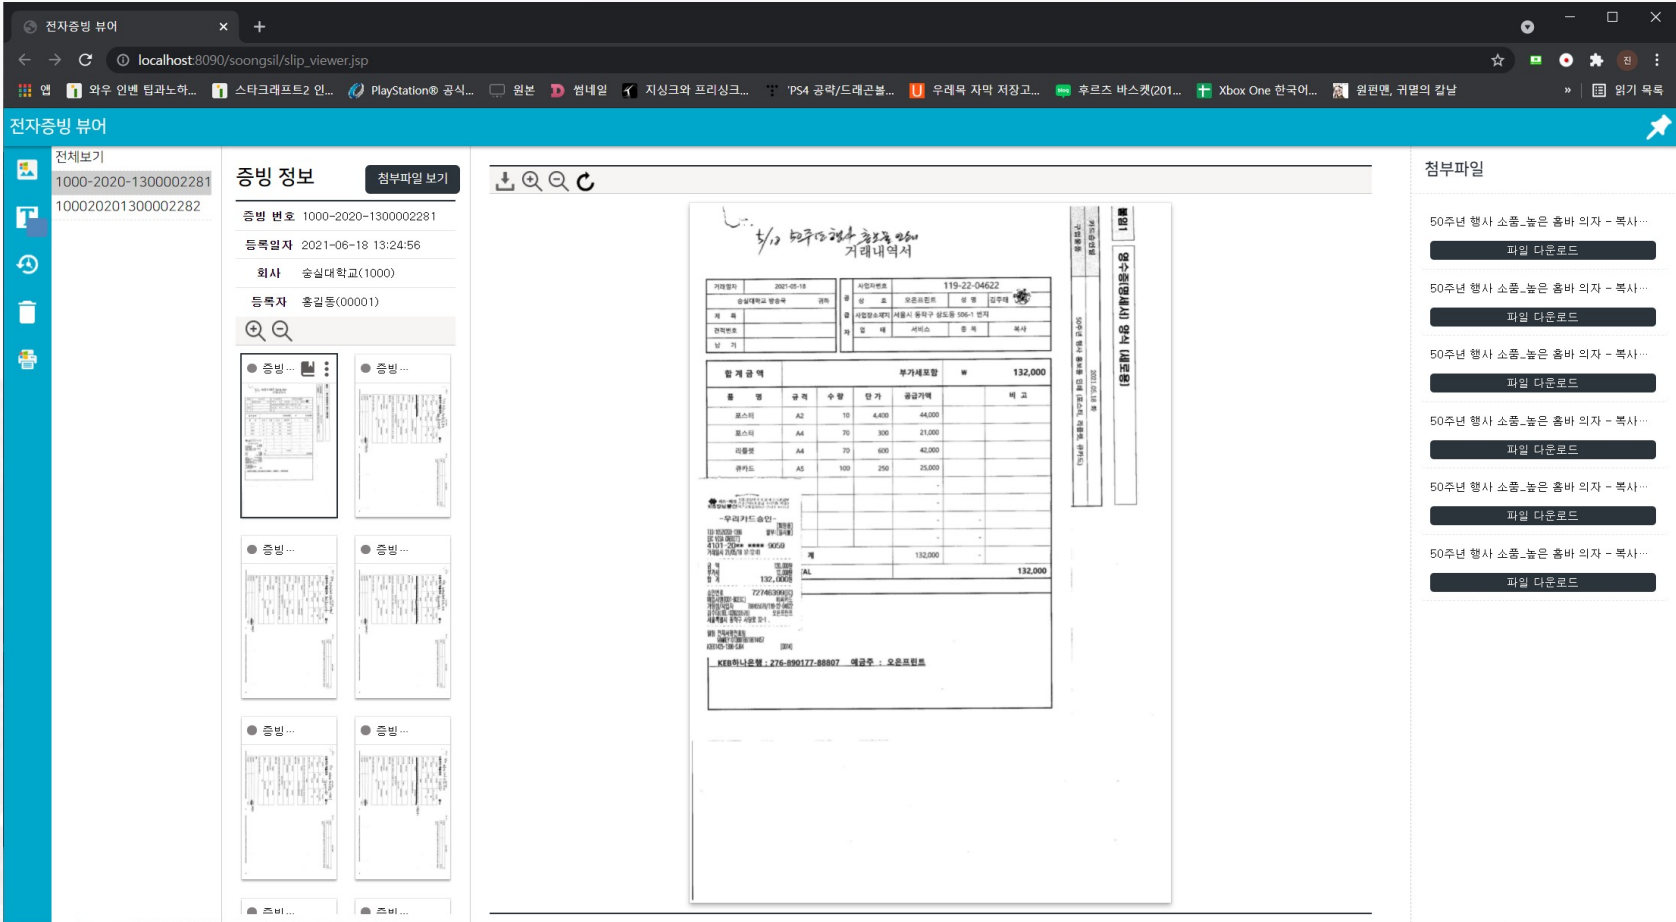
전자증빙 뷰어 ×  +

localhost:8090/soongsil/slip_viewer.jsp

앱  와우 인벤 팁과노하...  스타크래프트2 인...  PlayStation® 공식...  원본  썸네일  지식크와 프리싱크...  'PS4 공략/드래곤볼...  우레목 자막 저장고...  후르즈 바스켓(201...  Xbox One 한국어...  원펀맨, 귀멸의 칼날  »  읽기 목록

전자증빙 뷰어

전체보기
1000-2020-1300002281
100020201300002282

증빙 정보  첨부파일 보기

| 증빙 번호 | 1000-2020-1300002281 |
|---|---|
| 등록일자 | 2021-06-18 13:24:56 |
| 회사 | 숭실대학교(1000) |
| 등록자 | 홍길동(00001) |

증빙...  증빙...
증빙...  증빙...
증빙...  증빙...
증빙...  증빙...

5/13 50주년행사 홍보용 의자
거래내역서

119-22-04622
오픈프린트
서울시 동작구 상도동 506-1 번지
서비스  복사

| 합계금액 | 부가세포함 | ₩ | 132,000 |
|---|---|---|---|

| 품명 | 규격 | 수량 | 단가 | 공급가액 | 비고 |
|---|---|---|---|---|---|
| 포스터 | A2 | 10 | 4,400 | 44,000 | |
| 포스터 | A4 | 70 | 300 | 21,000 | |
| 리플렛 | A4 | 70 | 600 | 42,000 | |
| 큐카드 | A5 | 100 | 250 | 25,000 | |

계  132,000
132,000

-우리카드승인-
132,000

KEB하나은행 : 276-890177-88807  예금주 : 오픈프린트

영수증(명세서) 양식 (세로형)

첨부파일
50주년 행사 소품_높은 홍바 의자 - 복사...
파일 다운로드
50주년 행사 소품_높은 홍바 의자 - 복사...
파일 다운로드
50주년 행사 소품_높은 홍바 의자 - 복사...
파일 다운로드
50주년 행사 소품_높은 홍바 의자 - 복사...
파일 다운로드
50주년 행사 소품_높은 홍바 의자 - 복사...
파일 다운로드
50주년 행사 소품_높은 홍바 의자 - 복사...
파일 다운로드